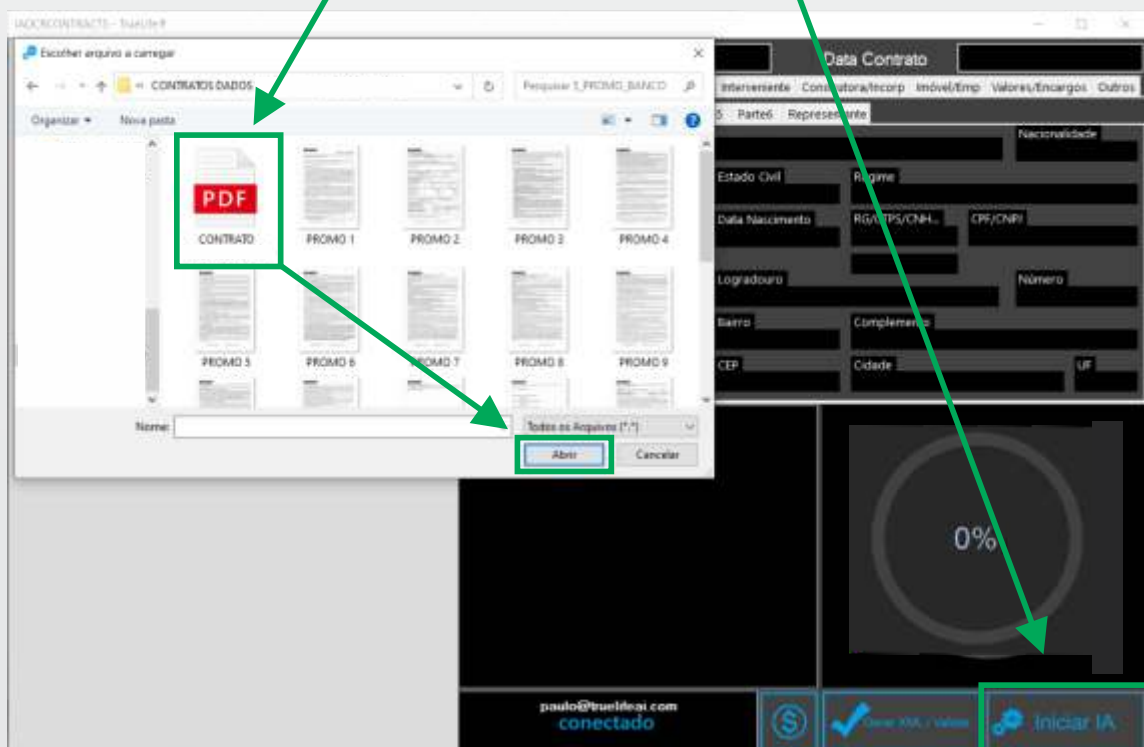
IAOCRCONTRACTS - TrueIA®

Escolher arquivo a carregar

« CONTRATOS DADOS

Pesquisar 3_PROMO_BANCO

Organizar ▾ Nova pasta

PDF
CONTRATO

PROMO 1

PROMO 2

PROMO 3

PROMO 4

PROMO 5

PROMO 6

PROMO 7

PROMO 8

PROMO 9

Nome:

Todos os Arquivos (*.*)

Abrir

Cancelar

Data Contrato

Interveniente Construtora/Incorp Imóvel/Emp Valores/Encargos Outros

5 Parte6 Representante

Nacionalidade

Estado Civil

Regime

Data Nascimento

RG/CTPS/CNH...

CPF/CNPJ

Logradouro

Número

Bairro

Complemento

CEP

Cidade

UF

0%

paulo@trueideai.com
conectado

Gerar XML / Validar

Iniciar IA